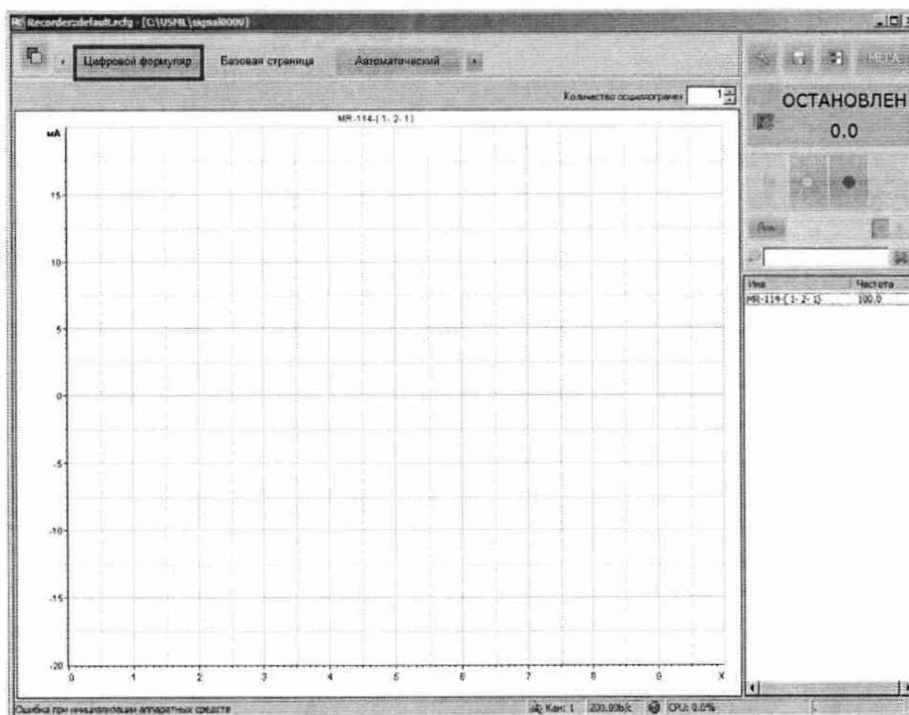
Recorder:default.rcfg - [C:\USML\signal0009]

Цифровой формуляр Базовая страница Автоматический

Количество осциллограмм 1

MR-114-( 1- 2- 1)

мА

15

10

5

0

-5

-10

-15

-20

0 1 2 3 4 5 6 7 8 9 X

ОСТАНОВЛЕН

0.0

| Имя | Частота |
|---|---|
| MR-114-( 1- 2- 1) | 100.0 |

Ошибка при инициализации аппаратных средств

Кан: 1 200.00б/с CPU: 0.0%